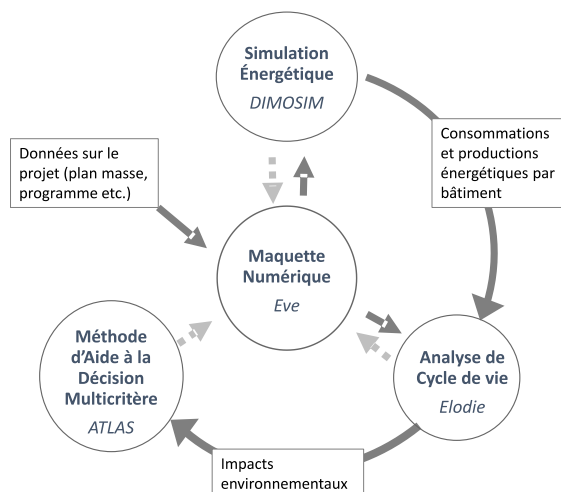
Simulation Énergétique
DIMOSIM

Consommations et productions énergétiques par bâtiment

Données sur le projet (plan masse, programme etc.)

Maquette Numérique
Eve

Méthode d'Aide à la Décision Multicritère
ATLAS

Analyse de Cycle de vie
Elodie

Impacts environnementaux